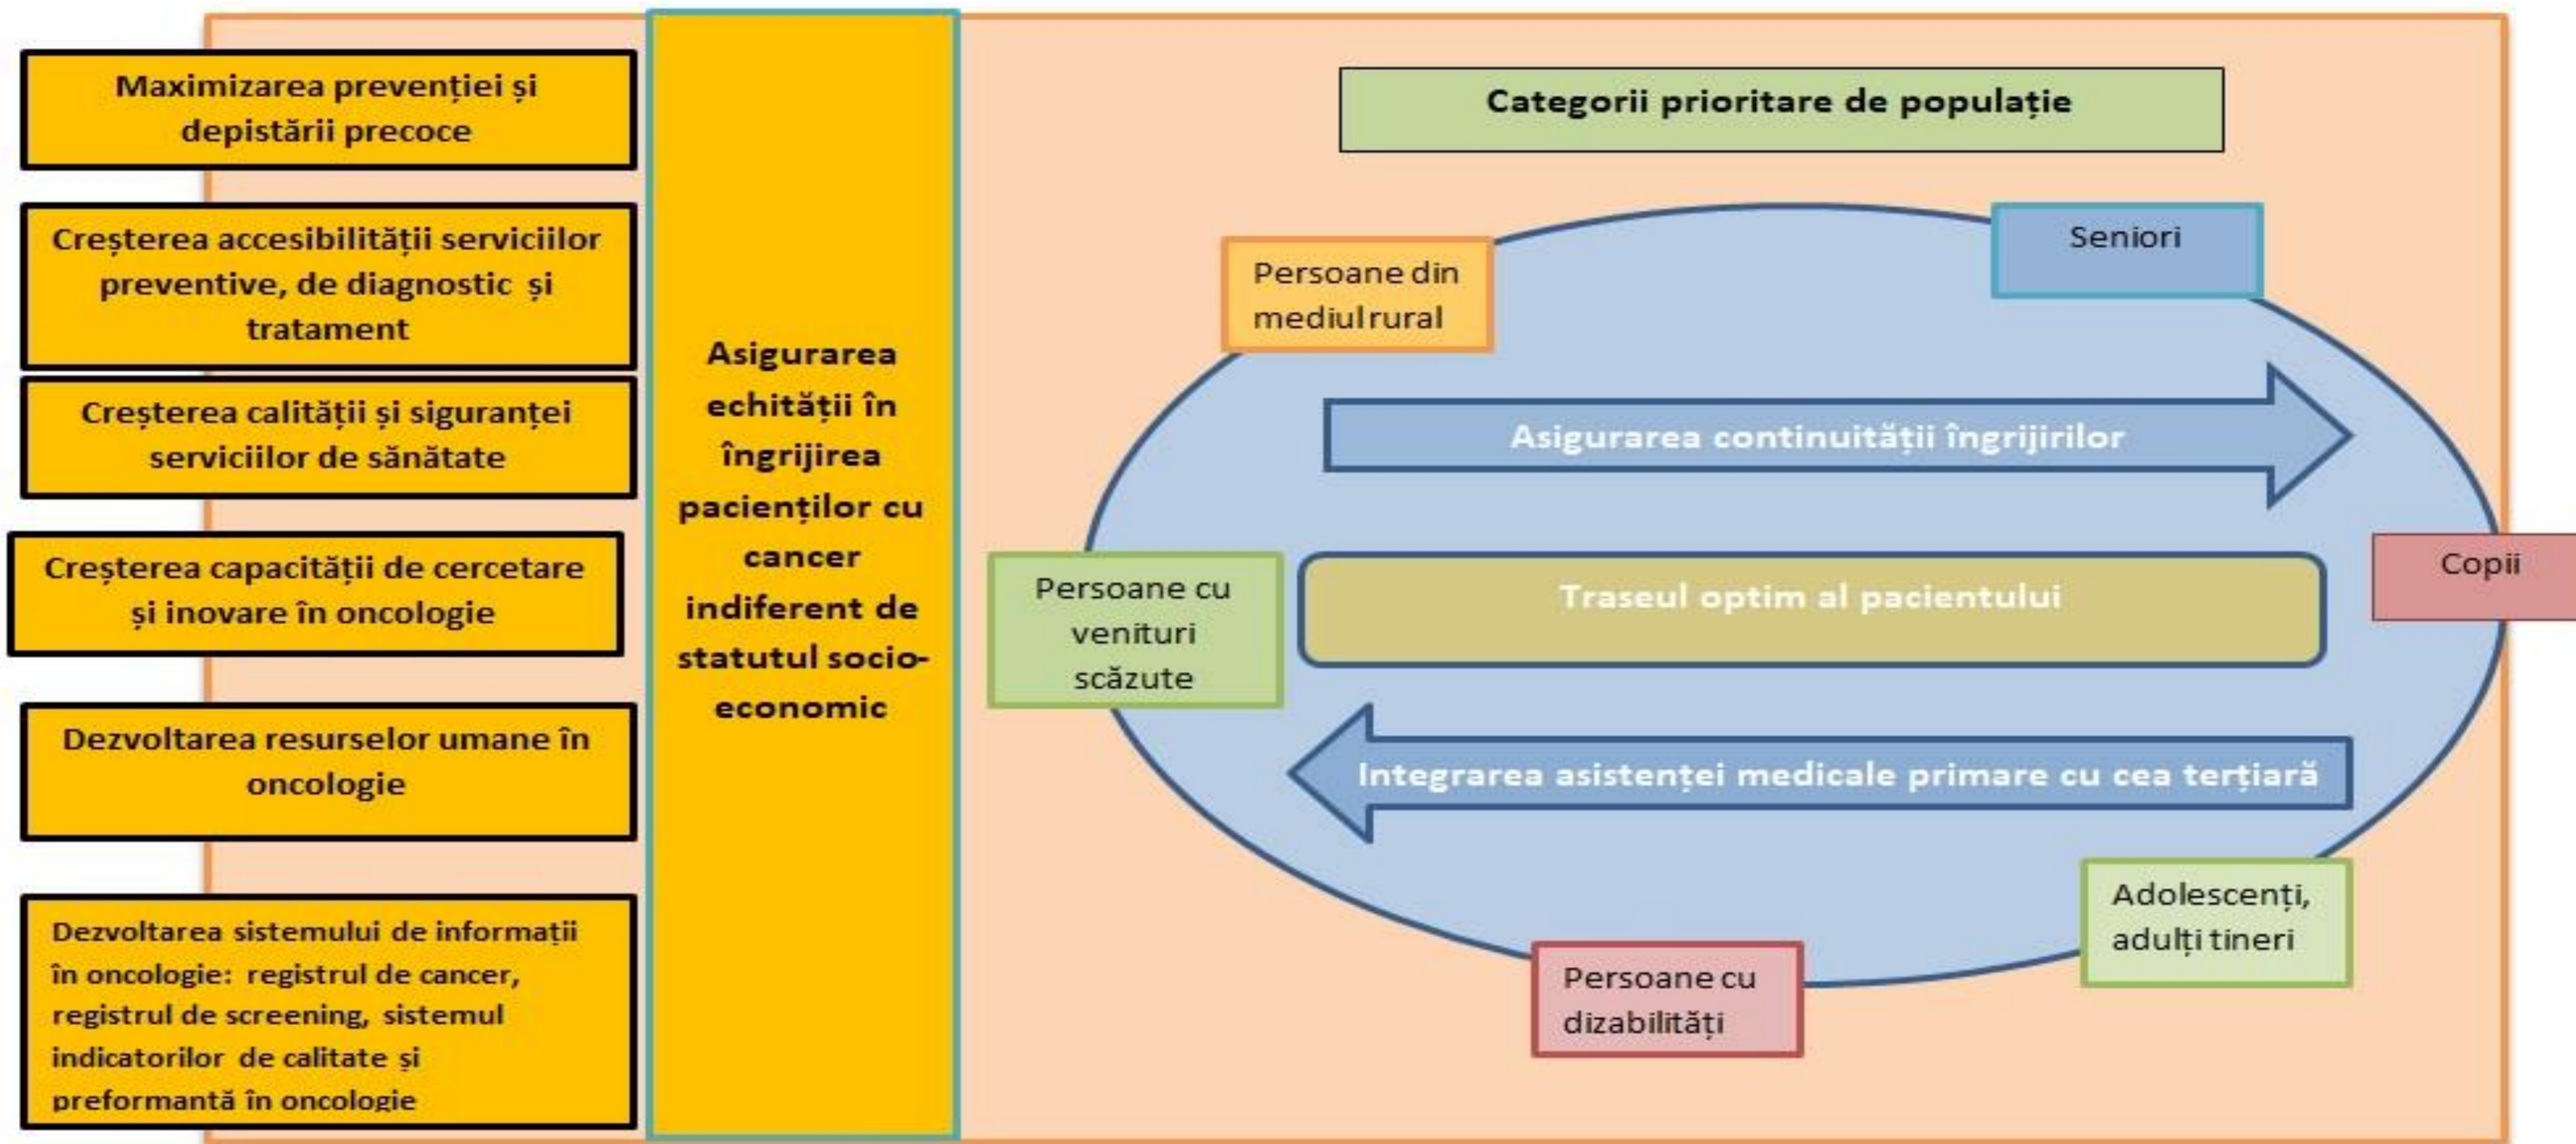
Maximizarea prevenției și depistării precoce

Creșterea accesibilității serviciilor preventive, de diagnostic și tratament

Creșterea calității și siguranței serviciilor de sănătate

Creșterea capacității de cercetare și inovare în oncologie

Dezvoltarea resurselor umane în oncologie

Dezvoltarea sistemului de informații în oncologie: registrul de cancer, registrul de screening, sistemul indicatorilor de calitate și preformantă în oncologie

Asigurarea echității în îngrijirea pacienților cu cancer indiferent de statutul socio-economic

Categorii prioritare de populație

Persoane din mediul rural

Seniori

Asigurarea continuității îngrijirilor

Persoane cu venituri scăzute

Traseul optim al pacientului

Copii

Integrarea asistenței medicale primare cu cea terțiară

Adolescenți, adulți tineri

Persoane cu dizabilități